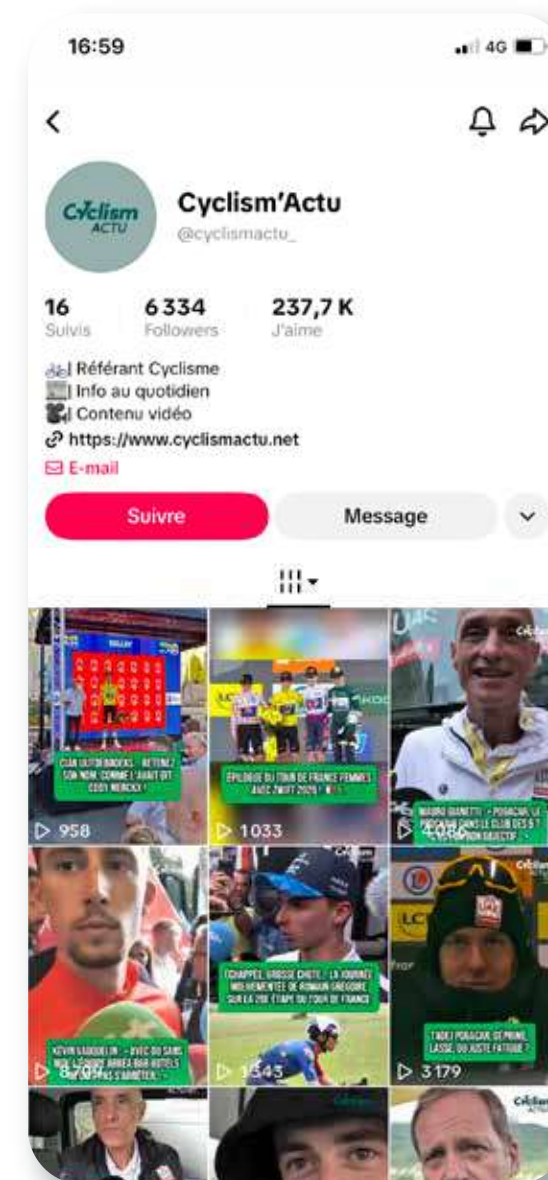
16:59

4G

Cyclism ACTU

Cyclism'Actu
@cyclismactu_

16 Suivis
6 334 Followers
237,7 K J'aime

Référant Cyclisme
Info au quotidien
Contenu vidéo
https://www.cyclismactu.net
E-mail

Suivre
Message

CIAN UIJTDEBROEKS : RETENEZ SON NOM, COMME L'AVAIT DIT EDDY MERCKX !
958

ÉPILOGUE DU TOUR DE FRANCE FEMMES AVEC ZWIFT 2025 !
1033

MAURO GIANETTI : « POGACAR, LE PROCHAIN DANS LE CLUB DES 5 ? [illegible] OBJECTIF »
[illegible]

KEVIN VAUQUELIN : « AVEC DU SANG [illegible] ARRÊTÉ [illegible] HÔTELS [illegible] S'ARRÊTER »
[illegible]

CHAPPEL, GROSSE CHUTE : LA JOURNÉE MOUVEMENTÉE DE ROMAIN GRÉGOIRE SUR LA 20E ÉTAPE DU TOUR DE FRANCE
1343

TADEJ POGACAR, DÉPRIMÉ, LASSÉ OU JUSTE FATIGUÉ ?
3 179